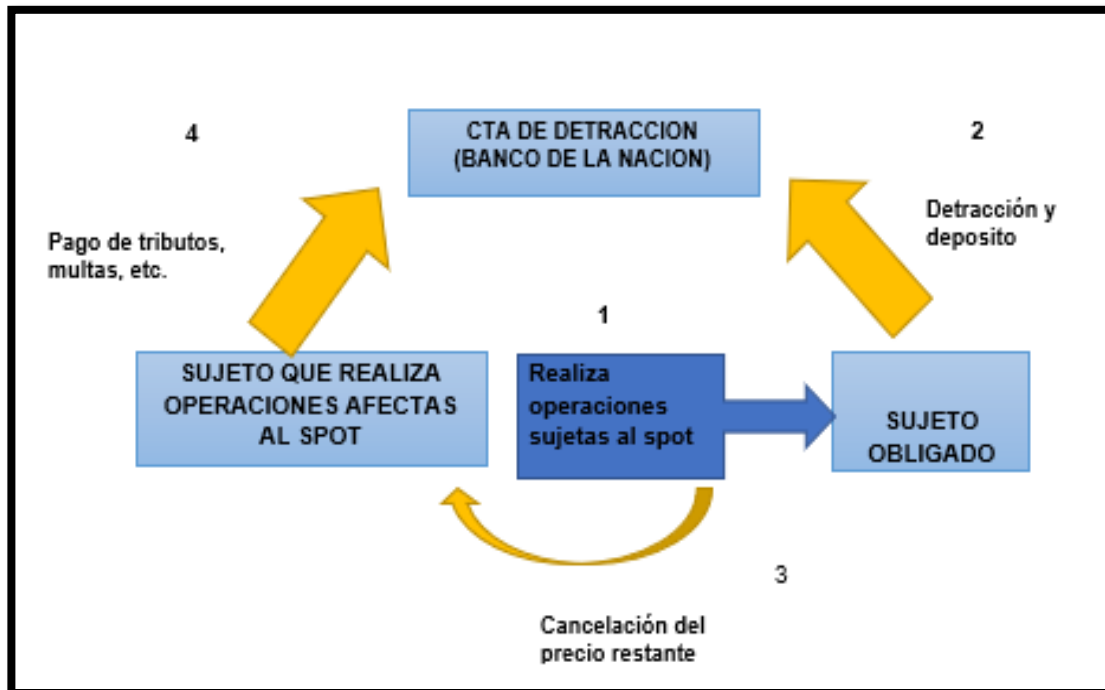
4

CTA DE DETRACCION
(BANCO DE LA NACION)

2

Detracción y deposito

Pago de tributos, multas, etc.

1

SUJETO QUE REALIZA OPERACIONES AFECTAS AL SPOT

Realiza operaciones sujetas al spot

SUJETO OBLIGADO

3

Cancelación del precio restante